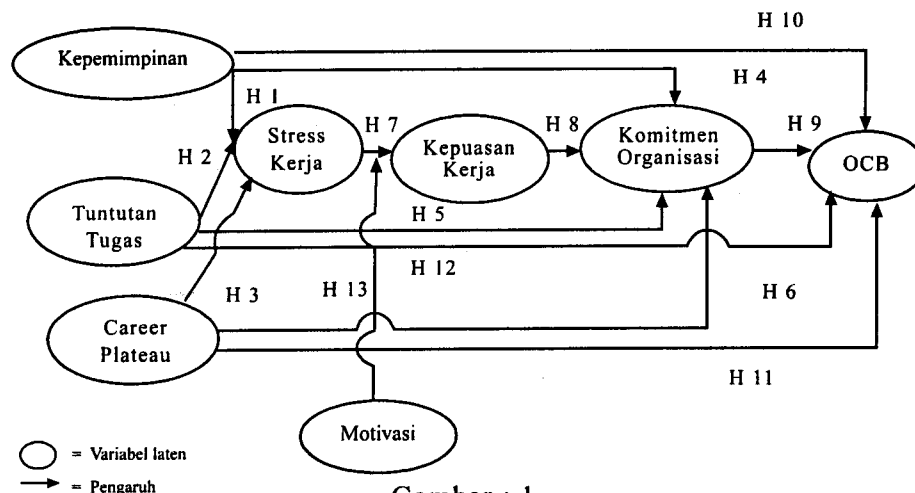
H 10

Kepemimpinan

H 4

H 1

Stress Kerja

H 7

Kepuasan Kerja

H 8

Komitmen Organisasi

H 9

OCB

H 2

Tuntutan Tugas

H 5

H 12

H 3

H 13

H 6

Career Plateau

H 11

Motivasi

= Variabel laten

= Pengaruh

Gambar : 1